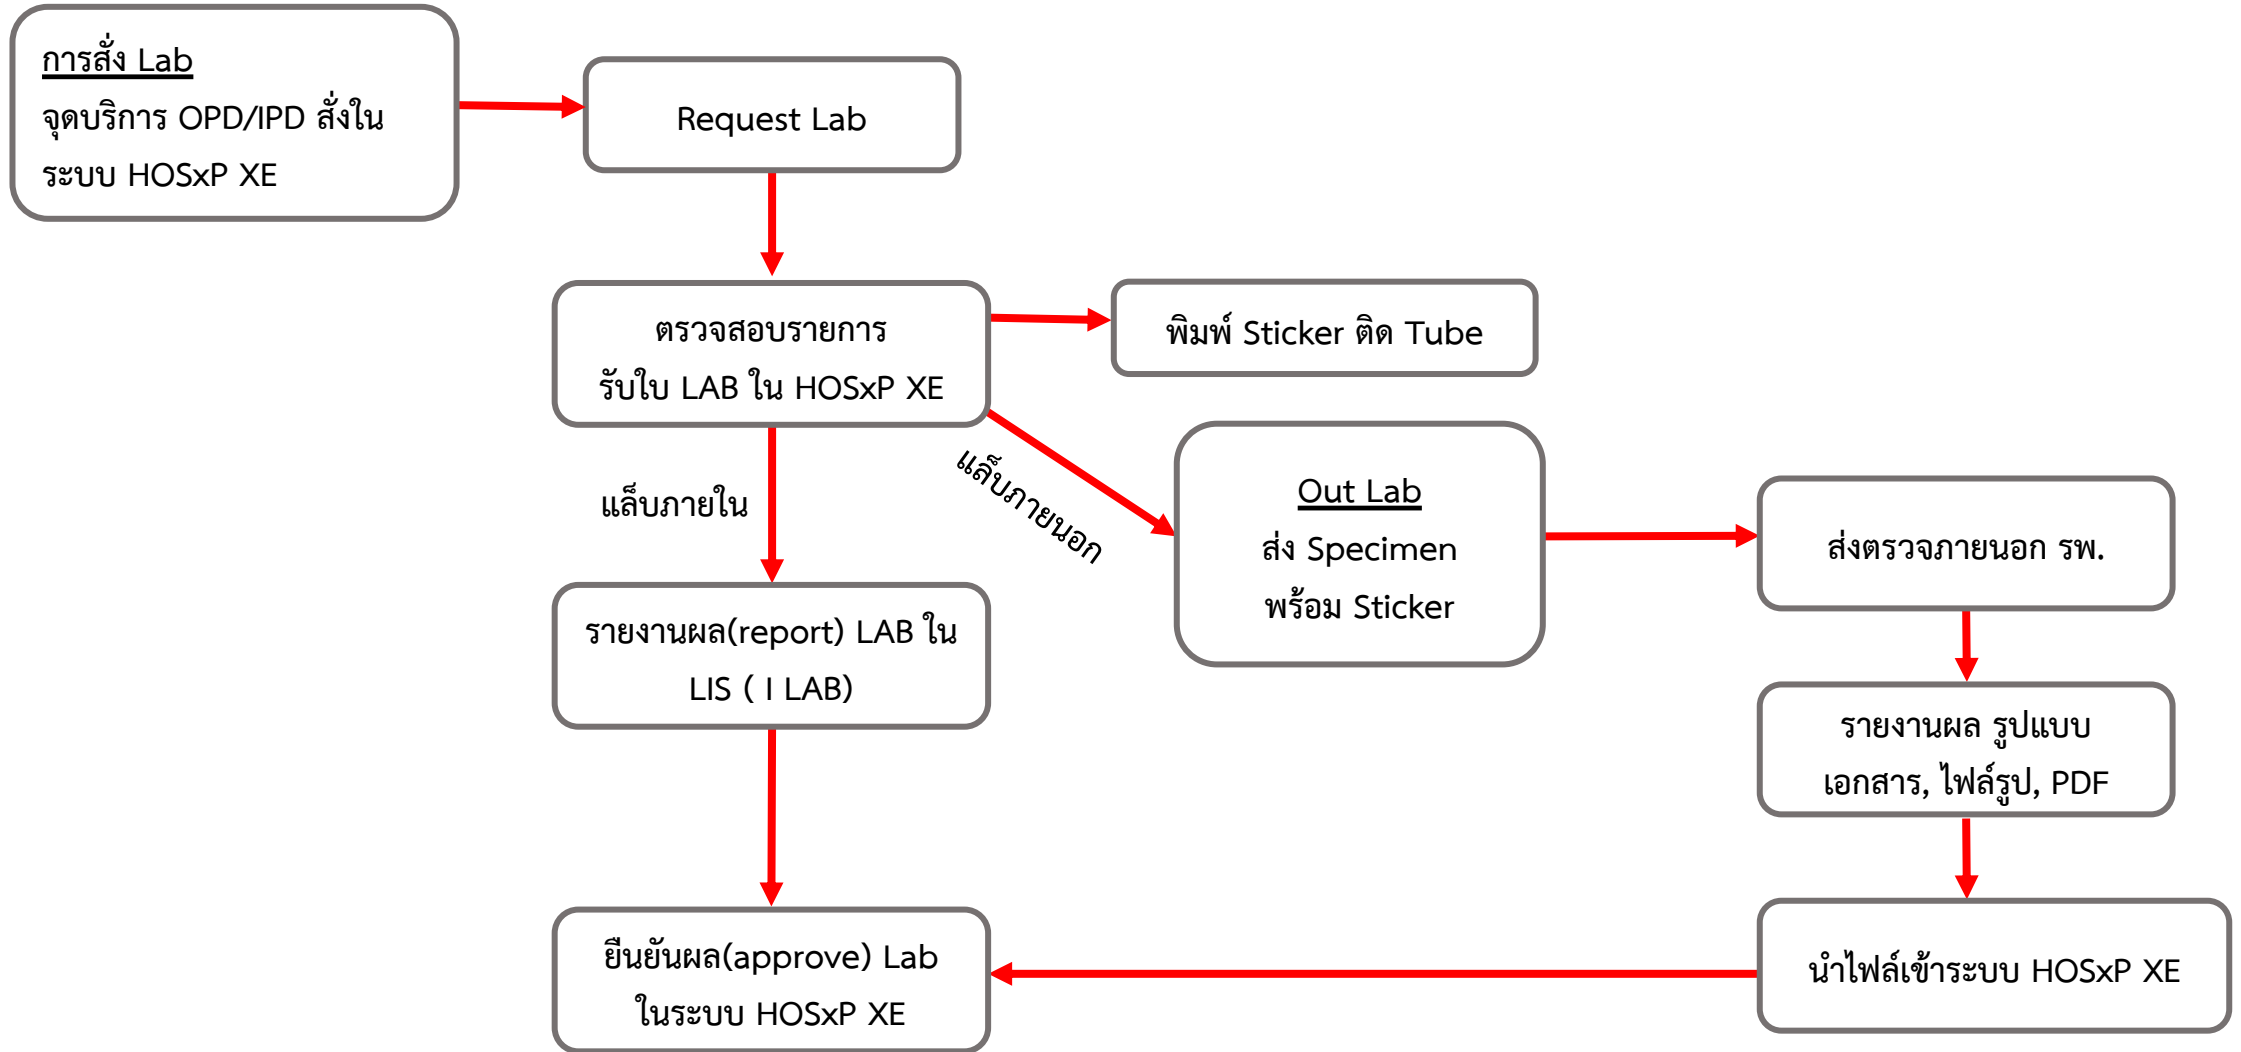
การสั่ง Lab
จุดบริการ OPD/IPD สั่งในระบบ HOSxP XE

Request Lab

ตรวจสอบรายการ
รับใบ LAB ใน HOSxP XE

พิมพ์ Sticker ติด Tube

แล็บภายใน

แล็บภายนอก

Out Lab
ส่ง Specimen
พร้อม Sticker

ส่งตรวจภายนอก รพ.

รายงานผล(report) LAB ใน LIS ( I LAB)

รายงานผล รูปแบบ
เอกสาร, ไฟล์รูป, PDF

ยืนยันผล(approve) Lab
ในระบบ HOSxP XE

นำไฟล์เข้าระบบ HOSxP XE